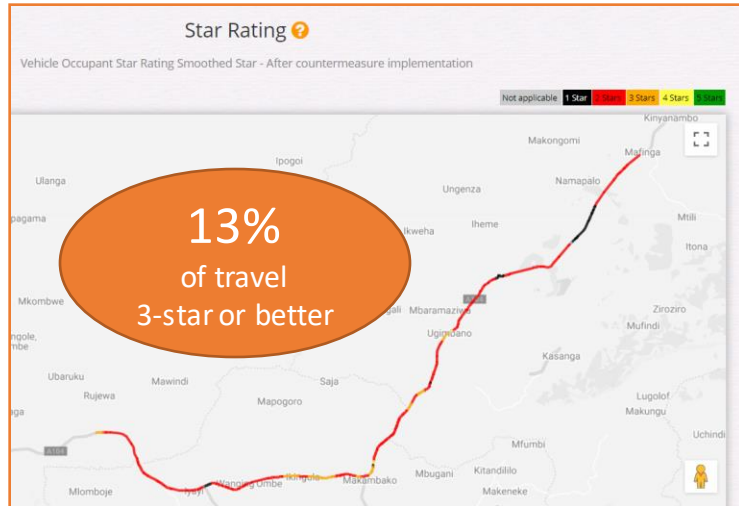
Star Rating

Vehicle Occupant Star Rating Smoothed Star - After countermeasure implementation

Not applicable 1 Star 2 Stars 3 Stars 4 Stars 5 Stars

13%
of travel
3-star or better

Kinyanambo
Makongomi
Mafinga
Ipogoi
Ulanga
Namapalo
Ungenza
pagama
Iheme
Mtili
Ikweha
Itona
Mkombwe
gali
Mbaramazi
Ziroziro
ngole,
mbe
Ugimbano
Mufindi
Kasanga
Ubaruku
Mawindi
Saja
Rujewa
Lugolof
Mapogoro
Makungu
ga
Uchindi
Mfumbi
A104
Mlomboje
Igawa
Wanging'ombe
Ikingula
Makambako
Mbugani
Kitandililo
Makeneke